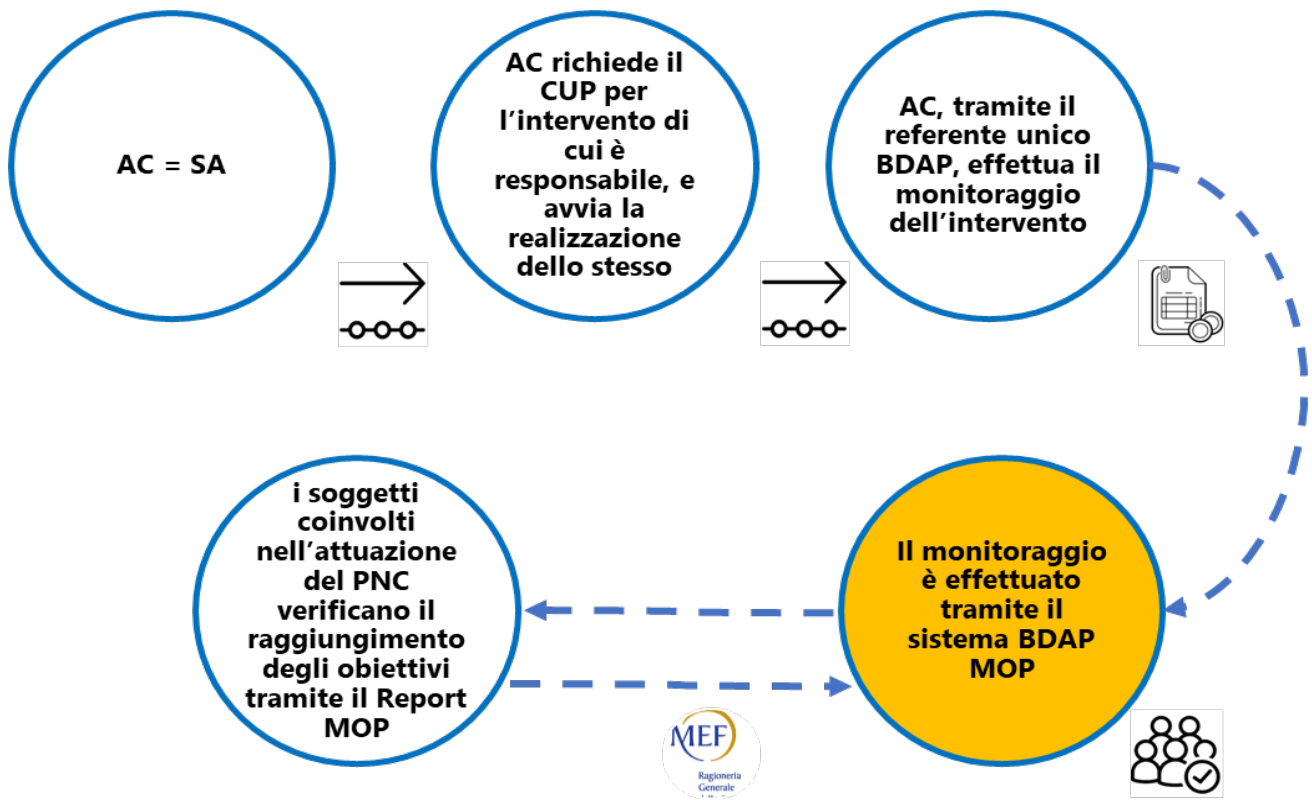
AC = SA

AC richiede il CUP per l’intervento di cui è responsabile, e avvia la realizzazione dello stesso

AC, tramite il referente unico BDAP, effettua il monitoraggio dell’intervento

Il monitoraggio è effettuato tramite il sistema BDAP MOP

i soggetti coinvolti nell’attuazione del PNC verificano il raggiungimento degli obiettivi tramite il Report MOP

MEF
Ragioneria Generale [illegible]